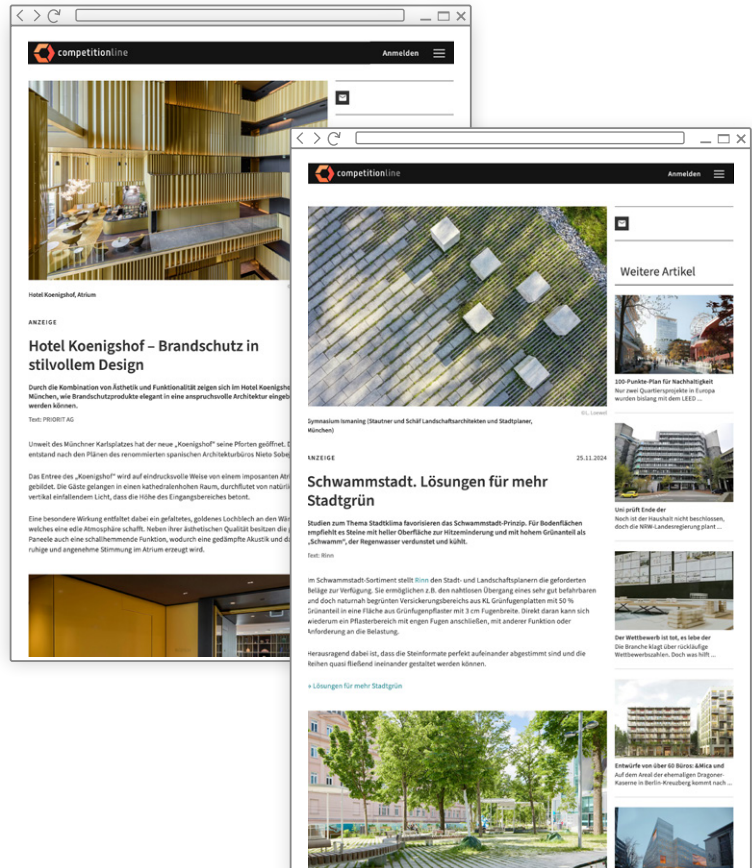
competitionline

Anmelden

Hotel Koenigshof, Atrium

ANZEIGE

Hotel Koenigshof – Brandschutz in stilvollem Design

Durch die Kombination von Ästhetik und Funktionalität zeigen sich im Hotel Koenigsho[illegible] München, wie Brandschutzprodukte elegant in eine anspruchsvolle Architektur integr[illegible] werden können.

Text: PRIORIT AG

Unweit des Münchner Karlsplatzes hat der neue „Koenigshof" seine Pforten geöffnet. D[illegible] entstand nach den Plänen des renommierten spanischen Architekturbüros Nieto Sobe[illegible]

Das Entree des „Koenigshof" wird auf eindrucksvolle Weise von einem imposanten Atr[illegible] gebildet. Die Gäste gelangen in einen kathedralenhohen Raum, durchflutet von natürli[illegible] vertikal einfallendem Licht, dass die Höhe des Eingangsbereiches betont.

Eine besondere Wirkung entfaltet dabei ein gefaltetes, goldenes Lochblech an den Wän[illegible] welches eine edle Atmosphäre schafft. Neben ihrer ästhetischen Qualität besitzen die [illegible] Paneele auch eine schallhemmende Funktion, wodurch eine gedämpfte Akustik und da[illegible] ruhige und angenehme Stimmung im Atrium erzeugt wird.

competitionline

Anmelden

Weitere Artikel

Gymnasium Ismaning (Stautner und Schäf Landschaftsarchitekten und Stadtplaner, München)

(c) L. Loewel

ANZEIGE

25.11.2024

Schwammstadt. Lösungen für mehr Stadtgrün

Studien zum Thema Stadtklima favorisieren das Schwammstadt-Prinzip. Für Bodenflächen empfiehlt es Steine mit heller Oberfläche zur Hitzeminderung und mit hohem Grünanteil als „Schwamm", der Regenwasser verdunstet und kühlt.

Text: Rinn

Im Schwammstadt-Sortiment stellt Rinn den Stadt- und Landschaftsplanern die geforderten Beläge zur Verfügung. Sie ermöglichen z.B. den nahtlosen Übergang eines sehr gut befahrbaren und doch naturnah begrünten Versickerungsbereichs aus KL Grünfugenplatten mit 50 % Grünanteil in eine Fläche aus Grünfugenpflaster mit 3 cm Fugenbreite. Direkt daran kann sich wiederum ein Pflasterbereich mit engen Fugen anschließen, mit anderer Funktion oder Anforderung an die Belastung.

Herausragend dabei ist, dass die Steinformate perfekt aufeinander abgestimmt sind und die Reihen quasi fließend ineinander gestaltet werden können.

+ Lösungen für mehr Stadtgrün

100-Punkte-Plan für Nachhaltigkeit
Nur zwei Quartiersprojekte in Europa wurden bislang mit dem LEED ...

Uni prüft Ende der
Noch ist der Haushalt nicht beschlossen, doch die NRW-Landesregierung plant ...

Der Wettbewerb ist tot, es lebe der
Die Branche klagt über rückläufige Wettbewerbszahlen. Doch was hilft ...

Entwürfe von über 60 Büros: &Mica und
Auf dem Areal der ehemaligen Dragoner-Kaserne in Berlin-Kreuzberg kommt nach ...